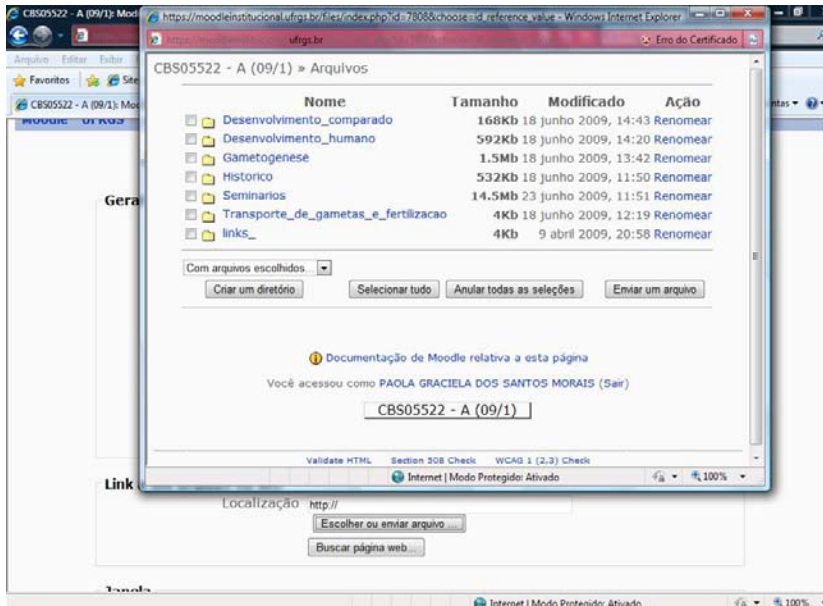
CBS05522 - A (09/1): Mod
https://moodleinstitucional.ufrgs.br/files/index.php?id=7808&choose=id_reference_value - Windows Internet Explorer
https://moodleinstitucional.ufrgs.br
Erro do Certificado
Arquivo Editar Exibir
Favoritos Site
CBS05522 - A (09/1): Mo
Moodle UFRGS
CBS05522 - A (09/1) » Arquivos

| Nome | Tamanho | Modificado | Ação |
|---|---|---|---|
| Desenvolvimento_comparado | 168Kb | 18 junho 2009, 14:43 | Renomear |
| Desenvolvimento_humano | 592Kb | 18 junho 2009, 14:20 | Renomear |
| Gametogenese | 1.5Mb | 18 junho 2009, 13:42 | Renomear |
| Historico | 532Kb | 18 junho 2009, 11:50 | Renomear |
| Seminarios | 14.5Mb | 23 junho 2009, 11:51 | Renomear |
| Transporte_de_gametas_e_fertilizacao | 4Kb | 18 junho 2009, 12:19 | Renomear |
| links_ | 4Kb | 9 abril 2009, 20:58 | Renomear |

Com arquivos escolhidos...
Criar um diretório
Selecionar tudo
Anular todas as seleções
Enviar um arquivo

Documentação de Moodle relativa a esta página
Você acessou como PAOLA GRACIELA DOS SANTOS MORAIS (Sair)
CBS05522 - A (09/1)

Validate HTML Section 508 Check WCAG 1 (2,3) Check
Internet | Modo Protegido: Ativado
100%
Gera
Link
Localização http://
Escolher ou enviar arquivo ...
Buscar página web...
Janela
Internet | Modo Protegido: Ativado
100%